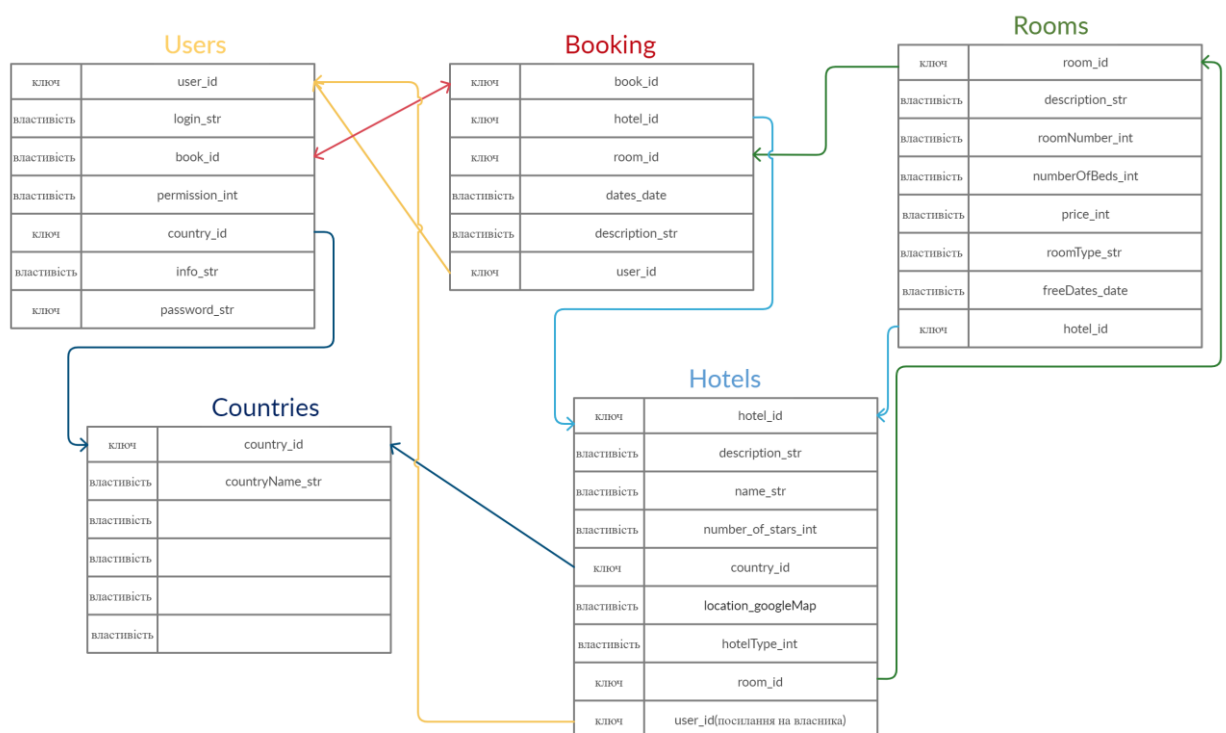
Users

| ключ | user_id |
|---|---|
| властивість | login_str |
| властивість | book_id |
| властивість | permission_int |
| ключ | country_id |
| властивість | info_str |
| ключ | password_str |

Booking

| ключ | book_id |
|---|---|
| ключ | hotel_id |
| ключ | room_id |
| властивість | dates_date |
| властивість | description_str |
| ключ | user_id |

Rooms

| ключ | room_id |
|---|---|
| властивість | description_str |
| властивість | roomNumber_int |
| властивість | numberOfBeds_int |
| властивість | price_int |
| властивість | roomType_str |
| властивість | freeDates_date |
| ключ | hotel_id |

Countries

| ключ | country_id |
|---|---|
| властивість | countryName_str |
| властивість | |
| властивість | |
| властивість | |
| властивість | |

Hotels

| ключ | hotel_id |
|---|---|
| властивість | description_str |
| властивість | name_str |
| властивість | number_of_stars_int |
| ключ | country_id |
| властивість | location_googleMap |
| властивість | hotelType_int |
| ключ | room_id |
| ключ | user_id(посилання на власника) |